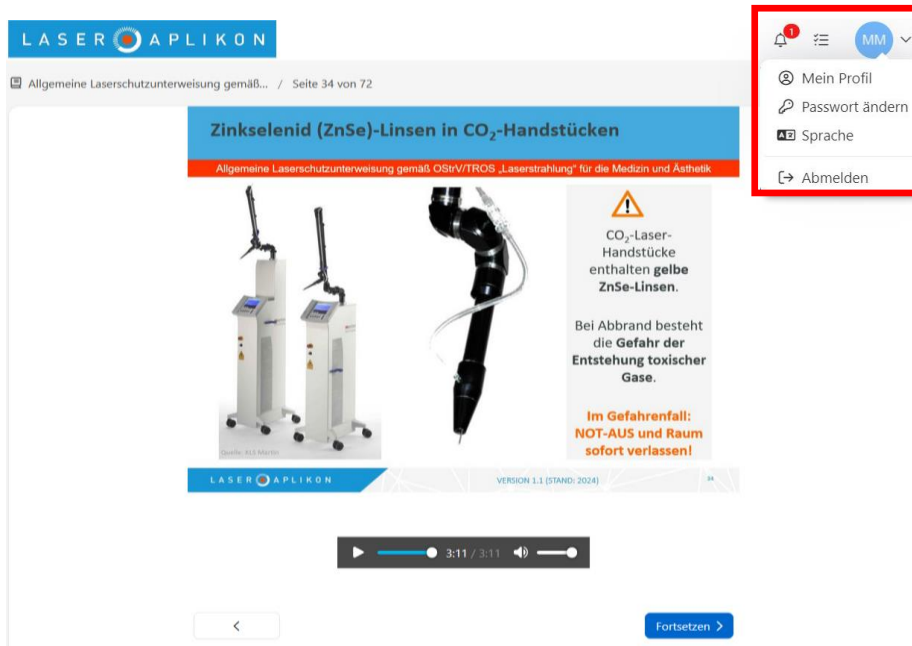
LASER APLIKON

1

MM

Mein Profil
Passwort ändern
Sprache
Abmelden

Allgemeine Laserschutzunterweisung gemäß... / Seite 34 von 72

Zinkselenid (ZnSe)-Linsen in $CO_2$-Handstücken

Allgemeine Laserschutzunterweisung gemäß OStrV/TROS „Laserstrahlung" für die Medizin und Ästhetik

$CO_2$-Laser-Handstücke enthalten gelbe ZnSe-Linsen.

Bei Abbrand besteht die Gefahr der Entstehung toxischer Gase.

Im Gefahrenfall: NOT-AUS und Raum sofort verlassen!

Quelle: KLS Martin

LASER APLIKON

VERSION 1.1 (STAND: 2024)

34

3:11 / 3:11

<

Fortsetzen >